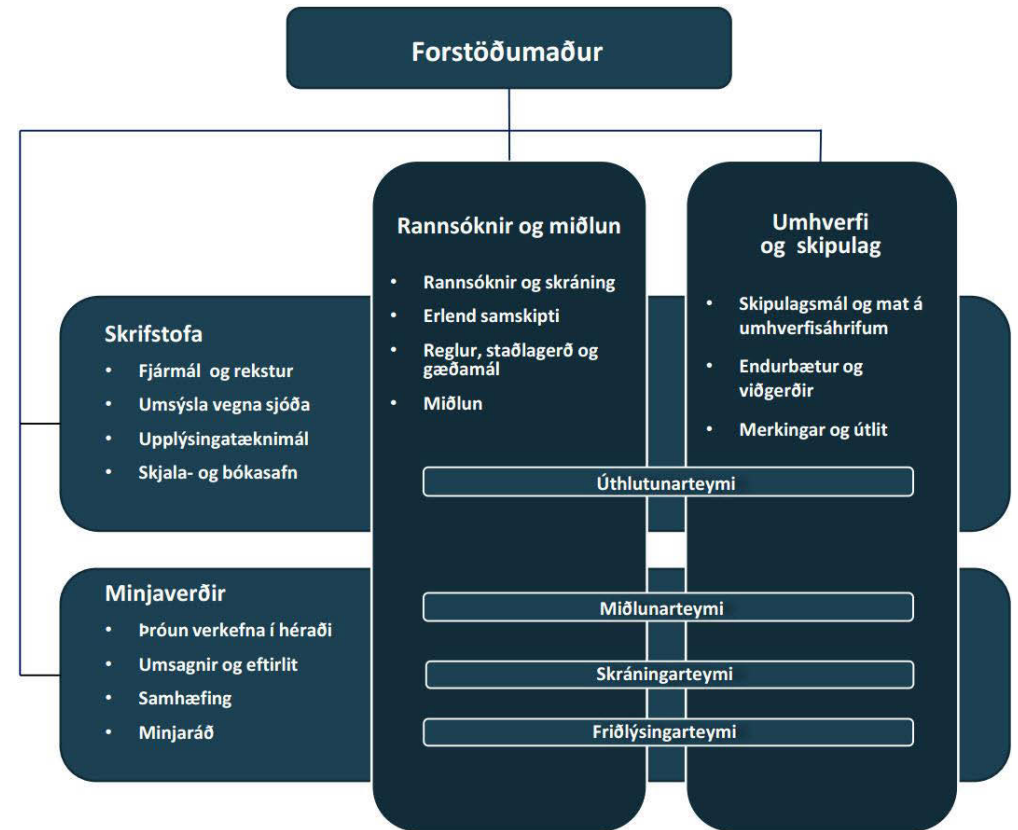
Forstöðumaður

Skrifstofa
• Fjármál og rekstur
• Umsýsla vegna sjóða
• Upplýsingatæknimál
• Skjala- og bókasafn

Rannsóknir og miðlun
• Rannsóknir og skráning
• Erlend samskipti
• Reglur, staðlagerð og gæðamál
• Miðlun

Umhverfi og skipulag
• Skipulagsmál og mat á umhverfisáhrifum
• Endurbætur og viðgerðir
• Merkingar og útlit

Úthlutunarteymi

Minjaverðir
• Þróun verkefna í héraði
• Umsagnir og eftirlit
• Samhæfing
• Minjaráð

Miðlunarteymi

Skráningarteymi

Friðlýsingarteymi